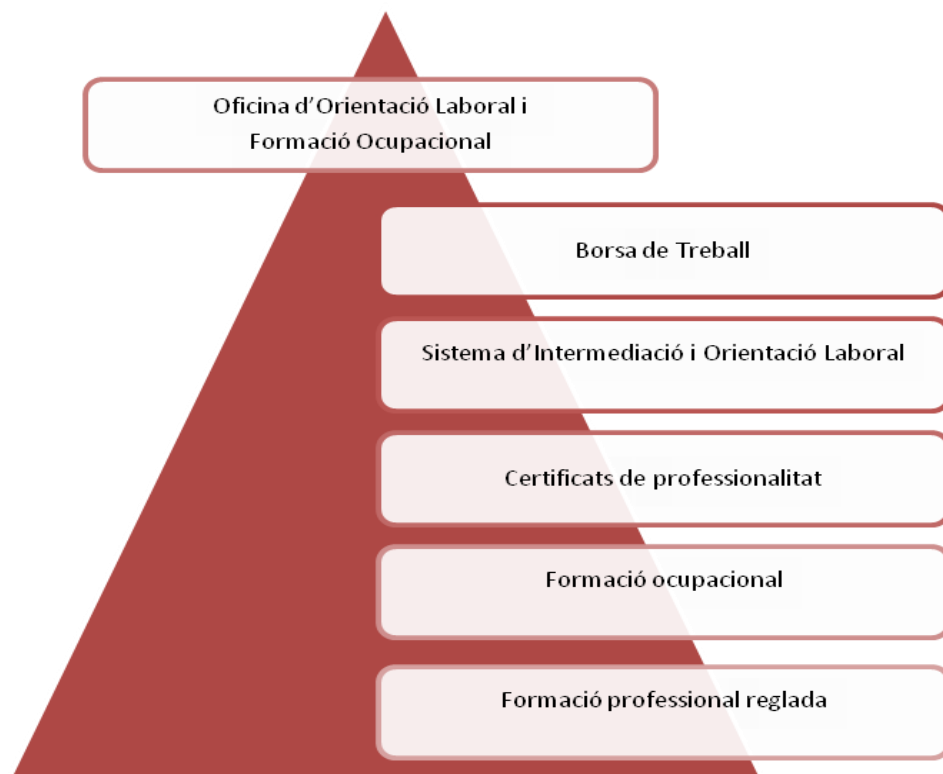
Oficina d’Orientació Laboral i Formació Ocupacional

Borsa de Treball

Sistema d’Intermediació i Orientació Laboral

Certificats de professionalitat

Formació ocupacional

Formació professional reglada